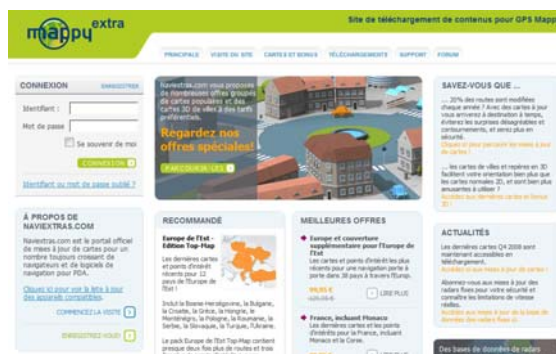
mappy extra

Site de téléchargement de contenus pour GPS Mapp

PRINCIPALE | VISITE DU SITE | CARTES ET BONUS | TÉLÉCHARGEMENTS | SUPPORT | FORUM

CONNEXION
ENREGISTRER
Identifiant :
Mot de passe
Se souvenir de moi
CONNEXION
Identifiant ou mot de passe oublié ?

À PROPOS DE NAVIEXTRAS.COM
Naviextras.com est le portail officiel de mises à jour de cartes pour un nombre toujours croissant de navigateurs et de logiciels de navigation pour PDA.
Cliquez ici pour voir la liste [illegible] appareils compatibles.
COMMENCEZ LA VISITE
ENREGISTREZ-VOUS

Naviextras.com vous propose de nombreuses offres groupées de cartes populaires et des cartes 3D de villes à des tarifs préférentiels.
Regardez nos offres spéciales!
PARCOURIR LES

SAVEZ-VOUS QUE ...
... 20% des routes sont modifiées chaque année ? Avec des cartes à jour vous arriverez à destination à temps, éviterez les surprises désagréables et carburant, et serez plus en sécurité.
Cliquez ici pour parcourir les mises à jour de cartes !
... les cartes de villes et repères en 3D facilitent votre orientation bien plus que les cartes normales 2D, et sont bien plus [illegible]
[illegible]

RECOMMANDÉ
Europe de l'Est - Edition Top-Map
Les dernières cartes et points d'intérêt récents pour 12 pays de l'Europe de l'Est !
Inclut la Bosnie-Herzégovine, la Bulgarie, la Croatie, la Grèce, la Hongrie, le Monténégro, la Pologne, la Roumanie, la Serbie, la Slovaquie, la Turquie, l'Ukraine.
Le pack Europe de l'Est Top-Map contient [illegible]

MEILLEURES OFFRES
Europe et couverture supplémentaire pour l'Europe de l'Est
Les dernières cartes et points d'intérêt les plus récents pour une navigation porte à porte dans 38 pays à travers l'Europe.
99,95 €
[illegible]
LIRE PLUS
France, incluant Monaco
Les dernières cartes et les points d'intérêts pour la France, incluant Monaco et la Corse.
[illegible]

ACTUALITÉS
Les dernières cartes Q4 2008 sont maintenant accessibles en téléchargement.
Accédez aux mises à jour de cartes !
Abonnez-vous aux mises à jour des radars fixes pour votre sécurité et connaître les limitations de vitesse réelles.
Accédez aux mises à jour de la base de données des radars fixes !
Des bases de données de radars